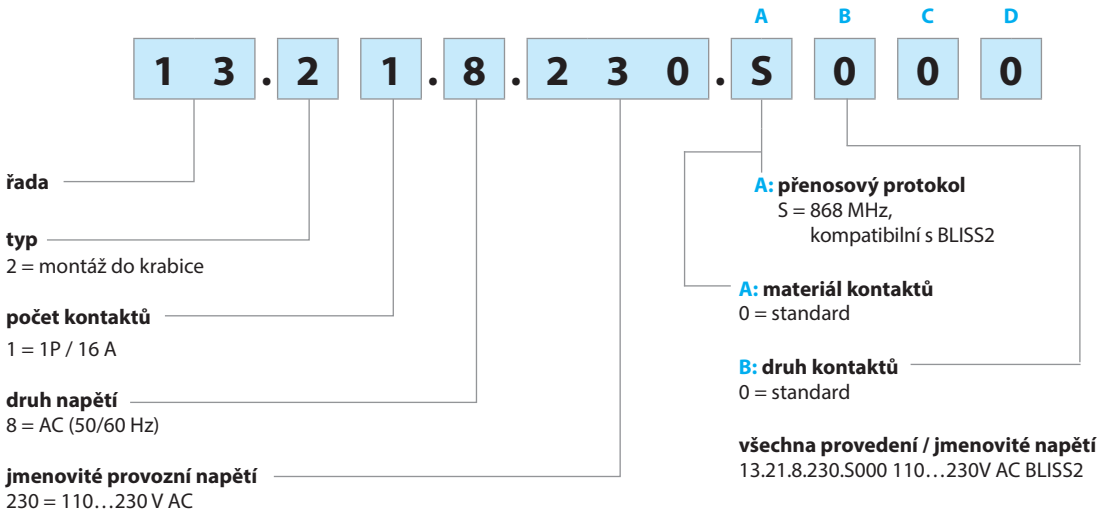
A B C D

1 3 . 2 1 . 8 . 2 3 0 . S 0 0 0

**řada**

**typ**
2 = montáž do krabice

**počet kontaktů**
1 = 1P / 16 A

**druh napětí**
8 = AC (50/60 Hz)

**jmenovité provozní napětí**
230 = 110…230 V AC

**A: přenosový protokol**
S = 868 MHz, kompatibilní s BLISS2

**A: materiál kontaktů**
0 = standard

**B: druh kontaktů**
0 = standard

**všechna provedení / jmenovité napětí**
13.21.8.230.S000 110…230V AC BLISS2